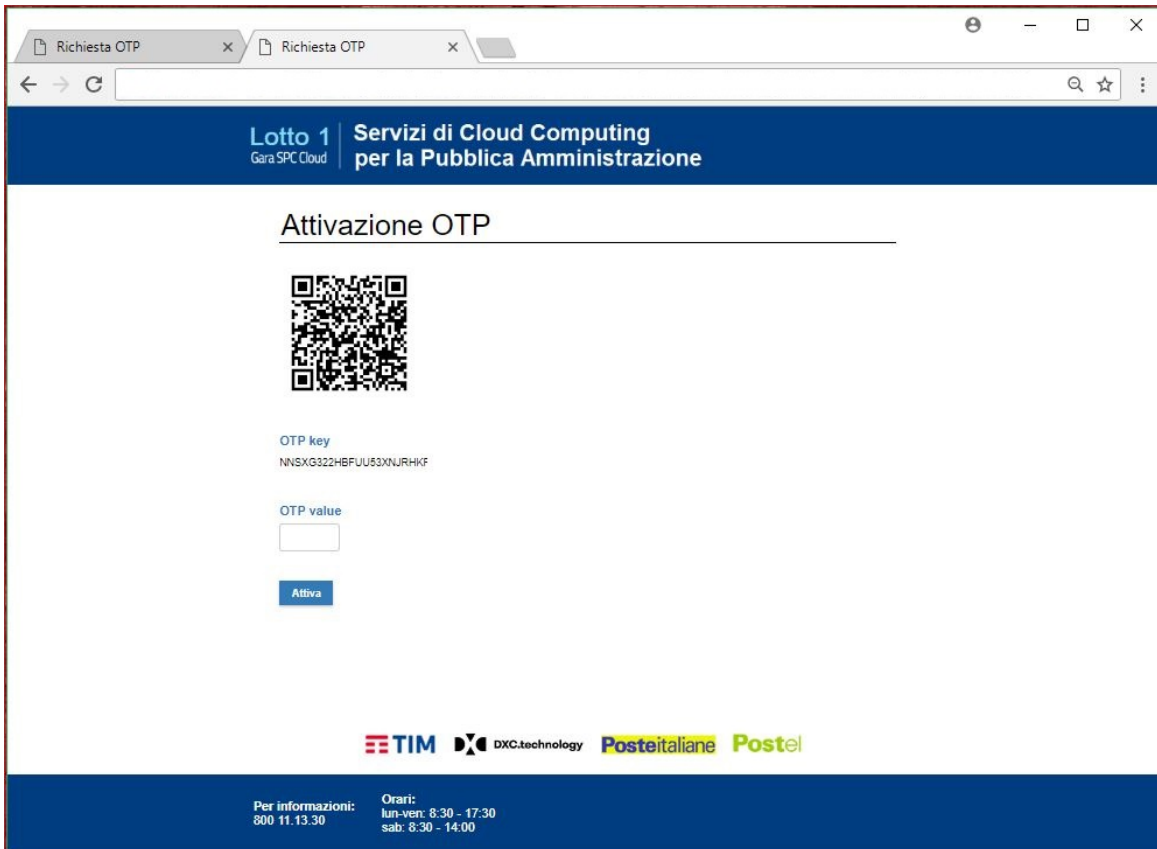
Richiesta OTP
Richiesta OTP

Lotto 1
Gara SPC Cloud

Servizi di Cloud Computing per la Pubblica Amministrazione

Attivazione OTP

OTP key
NNSXG322HBFUU53XNJRHKF

OTP value

Attiva

TIM DXC.technology Posteitaliane Postel

Per informazioni:
800 11.13.30

Orari:
lun-ven: 8:30 - 17:30
sab: 8:30 - 14:00